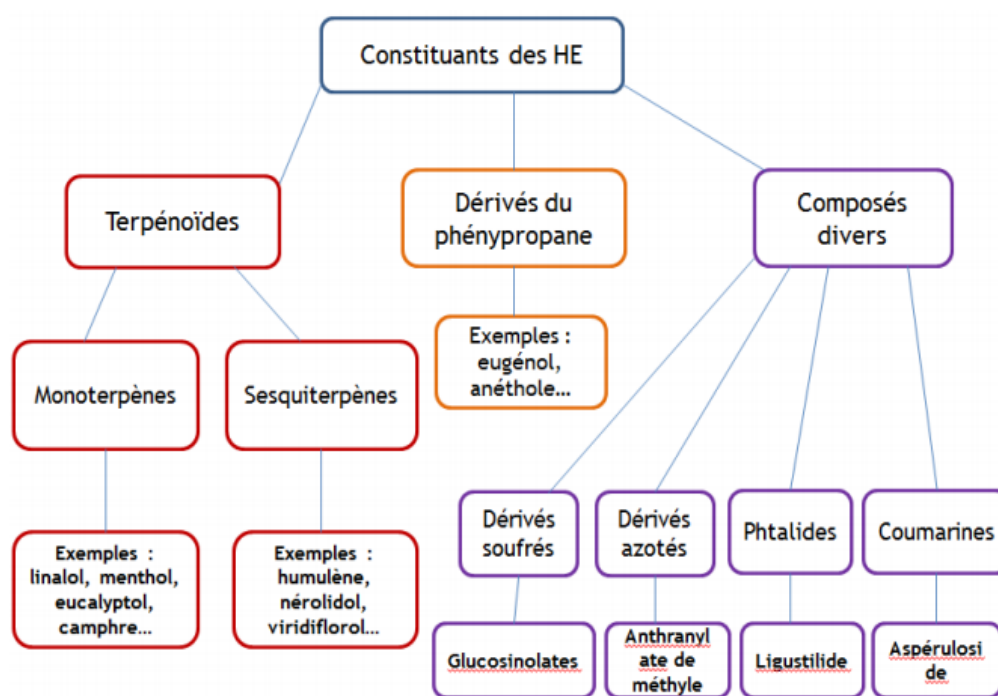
Constituants des HE

Terpénoïdes

Dérivés du phénypropane

Composés divers

Monoterpènes

Sesquiterpènes

Exemples : eugénol, anéthole…

Exemples : linalol, menthol, eucalyptol, camphre…

Exemples : humulène, nérolidol, viridiflorol…

Dérivés soufrés

Dérivés azotés

Phtalides

Coumarines

Glucosinolates

Anthranylate de méthyle

Ligustilide

Aspéruloside